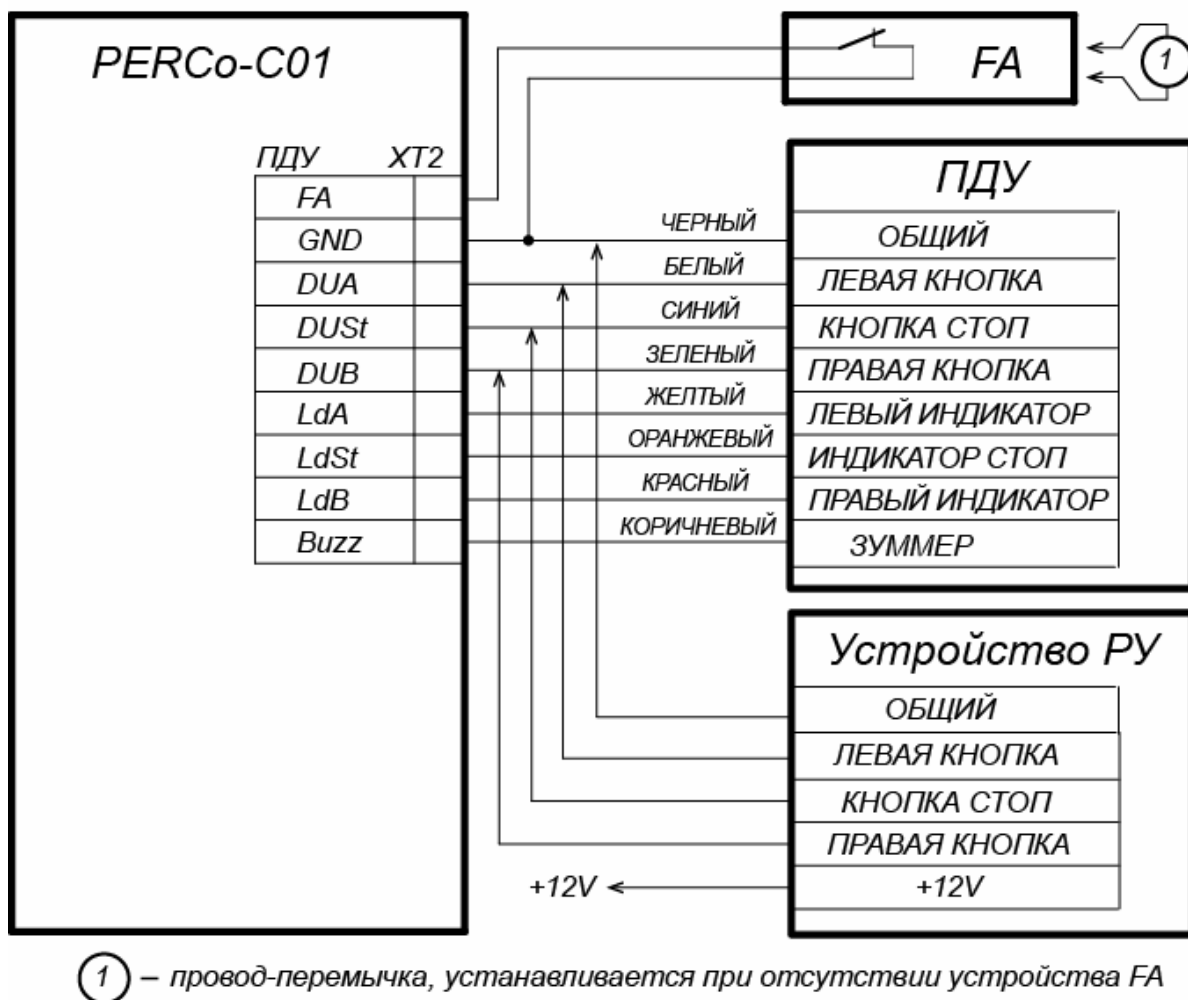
PERCo-C01

FA

1

ПДУ XT2

FA
GND
DUA
DUSt
DUB
LdA
LdSt
LdB
Buzz

ЧЕРНЫЙ
БЕЛЫЙ
СИНИЙ
ЗЕЛЕНЫЙ
ЖЕЛТЫЙ
ОРАНЖЕВЫЙ
КРАСНЫЙ
КОРИЧНЕВЫЙ

ПДУ

ОБЩИЙ
ЛЕВАЯ КНОПКА
КНОПКА СТОП
ПРАВАЯ КНОПКА
ЛЕВЫЙ ИНДИКАТОР
ИНДИКАТОР СТОП
ПРАВЫЙ ИНДИКАТОР
ЗУММЕР

Устройство РУ

ОБЩИЙ
ЛЕВАЯ КНОПКА
КНОПКА СТОП
ПРАВАЯ КНОПКА
+12V

+12V

1 – провод-перемычка, устанавливается при отсутствии устройства FA